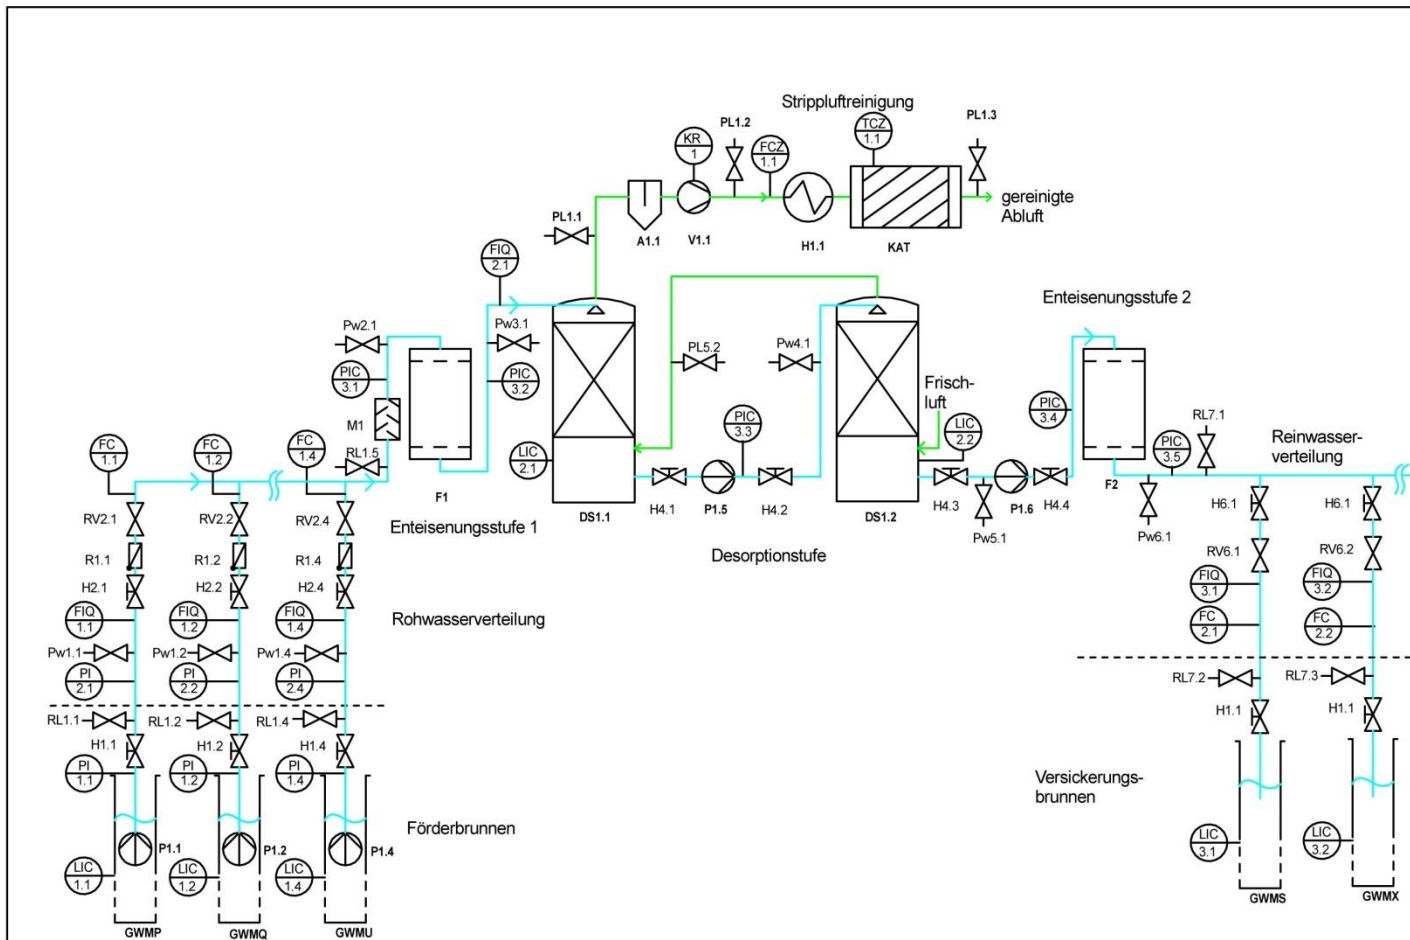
Strippluftreinigung

PL1.2
KR 1
FCZ 1.1
TCZ 1.1
PL1.3
gereinigte Abluft
PL1.1
A1.1
V1.1
H1.1
KAT

FIQ 2.1
Enteisenungsstufe 2
Pw2.1
Pw3.1
PIC 3.1
PIC 3.2
PL5.2
Pw4.1
M1
Frischluft
PIC 3.3
LIC 2.2
PIC 3.4
RL7.1
Reinwasserverteilung
FC 1.1
FC 1.2
FC 1.4
RL1.5
LIC 2.1
PIC 3.5
F1
DS1.1
H4.1
P1.5
H4.2
DS1.2
H4.3
P1.6
H4.4
F2
RV2.1
RV2.2
RV2.4
Enteisenungsstufe 1
Pw5.1
H6.1
H6.1
Pw6.1
Desorptionstufe
R1.1
R1.2
R1.4
RV6.1
RV6.2
H2.1
H2.2
H2.4
FIQ 3.1
FIQ 3.2
FIQ 1.1
FIQ 1.2
FIQ 1.4
Rohwasserverteilung
FC 2.1
FC 2.2
Pw1.1
Pw1.2
Pw1.4
PI 2.1
PI 2.2
PI 2.4
RL7.2
RL7.3
RL1.1
RL1.2
RL1.4
H1.1
H1.1
H1.1
H1.2
H1.4
PI 1.1
PI 1.2
PI 1.4
Versickerungsbrunnen
Förderbrunnen
P1.1
P1.2
P1.4
LIC 1.1
LIC 1.2
LIC 1.4
LIC 3.1
LIC 3.2
GWMP
GWMQ
GWMU
GWMS
GWMX